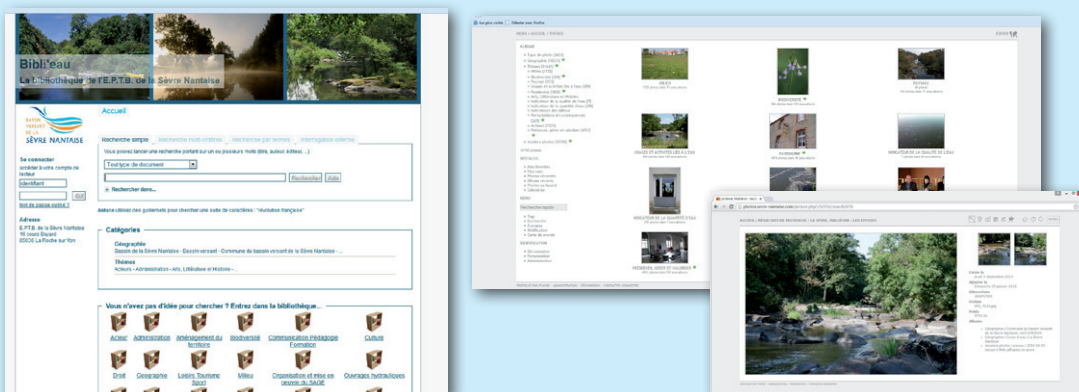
Bibli'eau
La bibliothèque de l'E.P.T.B. de la Sèvre Nantaise

BASSIN VERSANT DE LA SÈVRE NANTAISE

Accueil

Recherche simple | Recherche multi-critères | Recherche par termes | Interrogation externe

Vous pouvez lancer une recherche portant sur un ou plusieurs mots (titre, auteur, éditeur, ...)

Tout type de document

Rechercher | Aide

Rechercher dans...

Se connecter
accéder à votre compte de lecteur
identifiant
OK
Mot de passe oublié ?

Adresse
E.P.T.B. de la Sèvre Nantaise
16 cours Bayard
85036 La Roche sur Yon

Astuce utilisez des guillemets pour chercher une suite de caractères : "révolution française"

Catégories

Géographie
Bassin de la Sèvre Nantaise - Bassin versant - Commune du bassin versant de la Sèvre Nantaise - ...

Thèmes
Acteurs - Administration - Arts, Littérature et Histoire - ...

Vous n'avez pas d'idée pour chercher ? Entrez dans la bibliothèque...

Acteur | Administration | Aménagement du territoire | Biodiversité | Communication Pédagogie Formation | Culture

Droit | Géographie | Loisirs Tourisme Sport | Milieu | Organisation et mise en œuvre du SAGE | Ouvrages hydrauliques

ALBUMS
ACCUEIL / ALBUMS

MILIEU
BIODIVERSITÉ
PAYSAGE
USAGES ET ACTIVITÉS LIÉS À L'EAU
PATRIMOINE
INDICATEUR DE LA QUALITÉ DE L'EAU
INDICATEUR DE LA QUANTITÉ D'EAU
PRÉSERVER, GÉRER ET VALORISER

ACCUEIL / RÉSULTATS DE RECHERCHE / LA SÈVRE, PAYSAGE / LES ASSISES